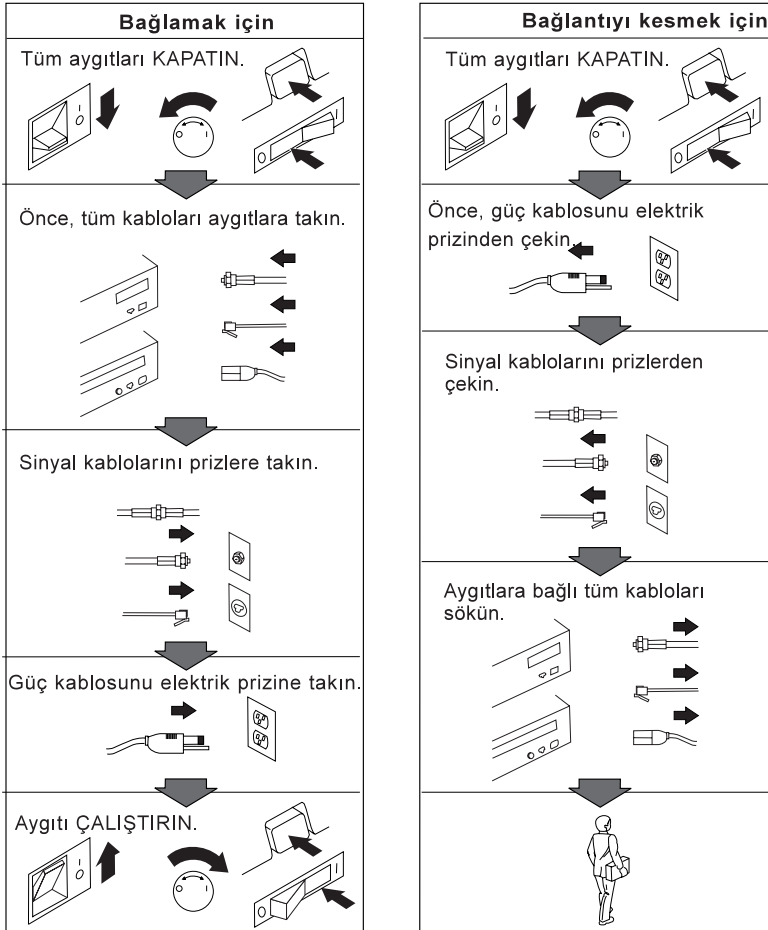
Bağlamak için

Tüm aygıtları KAPATIN.

Önce, tüm kabloları aygıtlara takın.

Sinyal kablolarını prizlere takın.

Güç kablosunu elektrik prizine takın.

Aygıtı ÇALIŞTIRIN.

Bağlantıyı kesmek için

Tüm aygıtları KAPATIN.

Önce, güç kablosunu elektrik prizinden çekin.

Sinyal kablolarını prizlerden çekin.

Aygıtlara bağlı tüm kabloları sökün.